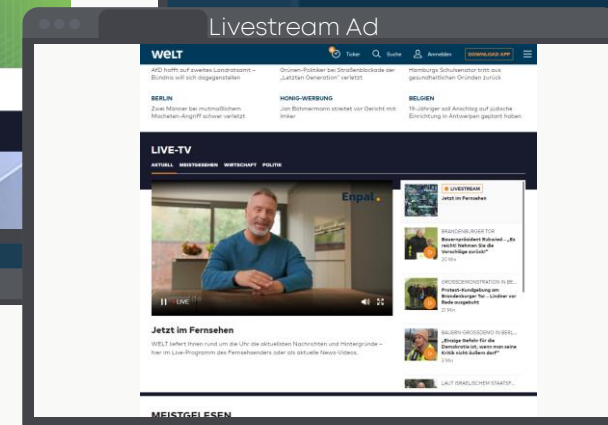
Livestream Ad

WELT

Ticker Suche Anmelden DOWNLOAD APP

AfD hofft auf zweites Landratsamt – Bündnis will sich dagegenstellen

Grünen-Politiker bei Straßenblockade der „Letzten Generation" verletzt

Hamburgs Schulsenator tritt aus gesundheitlichen Gründen zurück

BERLIN
Zwei Männer bei mutmaßlichem Macheten-Angriff schwer verletzt

HONIG-WERBUNG
Jan Böhmermann scheitert vor Gericht mit Imker

BELGIEN
19-Jähriger soll Anschlag auf jüdische Einrichtung in Antwerpen geplant haben

LIVE-TV

AKTUELL MEISTGESEHEN WIRTSCHAFT POLITIK

Enpal.

LIVE

Jetzt im Fernsehen

WELT liefert Ihnen rund um die Uhr die aktuellsten Nachrichten und Hintergründe – hier im Live-Programm des Fernsehsenders oder als aktuelle News-Videos.

LIVESTREAM
Jetzt im Fernsehen

BRANDENBURGER TOR
Bauernpräsident Rukwied – „Es reicht! Nehmen Sie die Vorschläge zurück!"
20 Min

GROSSDEMONSTRATION IN BE...
Protest-Kundgebung am Brandenburger Tor – Lindner vor Rede ausgebuht
21 Min

BAUERN-GROSSDEMO IN BERL...
„Einzige Gefahr für die Demokratie ist, wenn man seine Kritik nicht äußern darf"
29 Min

LAUT ISRAELISCHEM STAATSF...

MEISTGELESEN